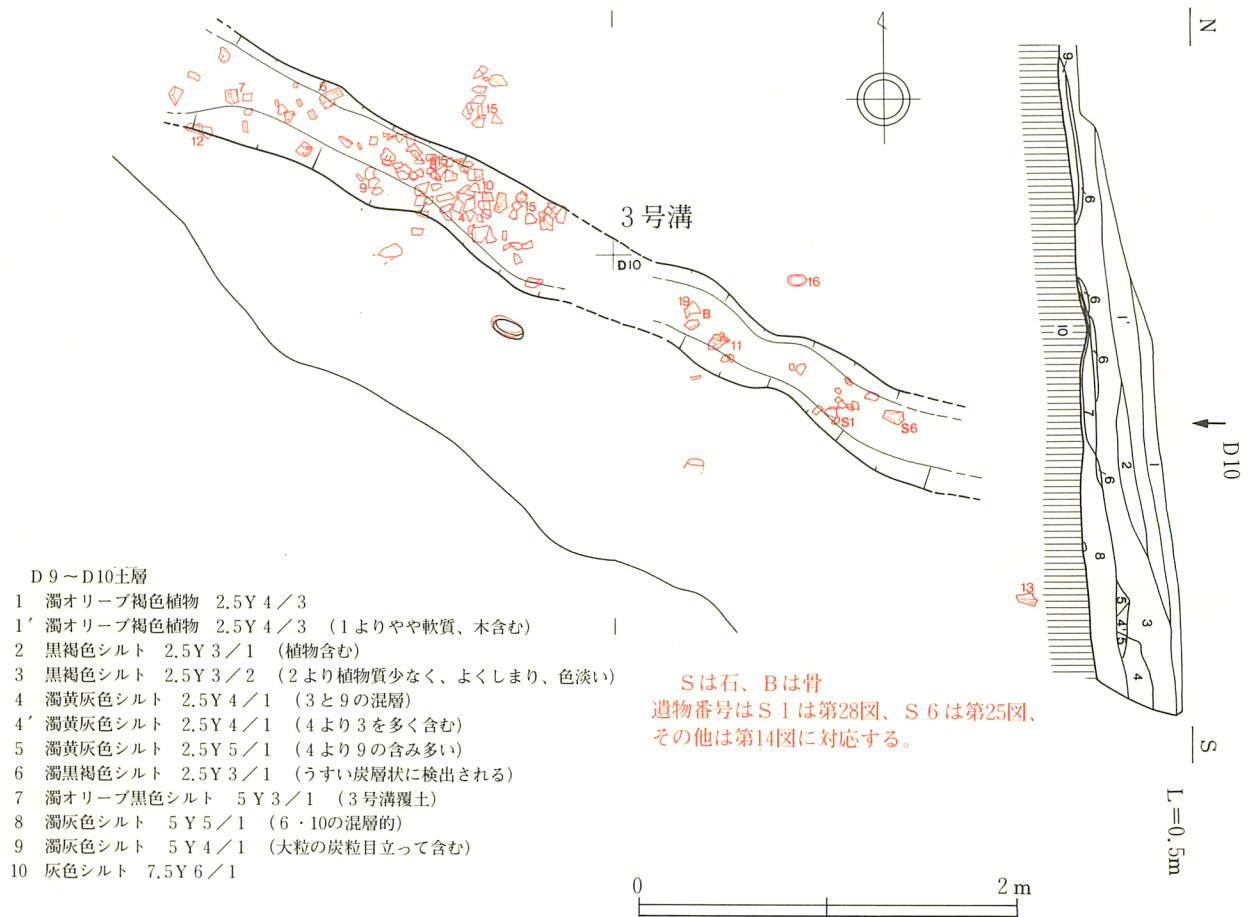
7
6
15
12
9
8
16
10
15
3号溝
D10
16
19
B
11
S1
S6
N
9
6
1'
6
10
6
7
1
2
6
8
5
4'5
3
4
13
D10
S
L=0.5m

D9～D10土層
1　濁オリーブ褐色植物　2.5Y4／3
1'　濁オリーブ褐色植物　2.5Y4／3　（1よりやや軟質、木含む）
2　黒褐色シルト　2.5Y3／1　（植物含む）
3　黒褐色シルト　2.5Y3／2　（2より植物質少なく、よくしまり、色淡い）
4　濁黄灰色シルト　2.5Y4／1　（3と9の混層）
4'　濁黄灰色シルト　2.5Y4／1　（4より3を多く含む）
5　濁黄灰色シルト　2.5Y5／1　（4より9の含み多い）
6　濁黒褐色シルト　2.5Y3／1　（うすい炭層状に検出される）
7　濁オリーブ黒色シルト　5Y3／1　（3号溝覆土）
8　濁灰色シルト　5Y5／1　（6・10の混層的）
9　濁灰色シルト　5Y4／1　（大粒の炭粒目立って含む）
10　灰色シルト　7.5Y6／1

Sは石、Bは骨
遺物番号はS1は第28図、S6は第25図、その他は第14図に対応する。

0
2m